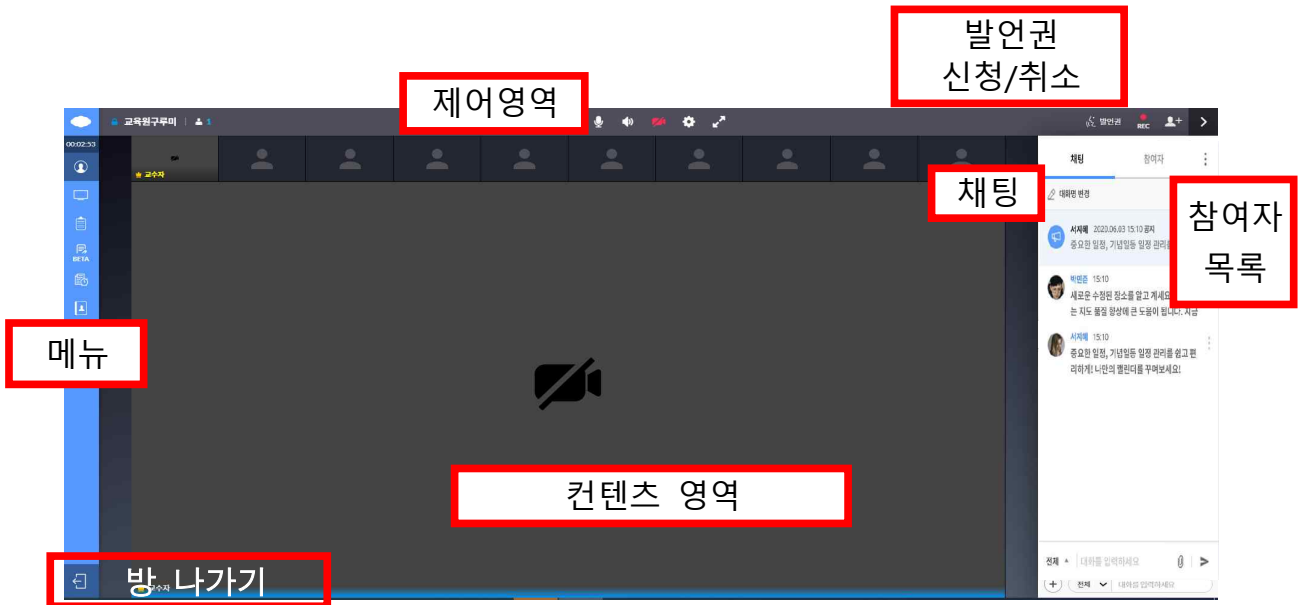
발언권
신청/취소

제어영역

교육원구루미 | 1

00:02:53

BETA

교수자

발언권

REC

채팅

참여자

채팅

대화명 변경

참여자
목록

서지혜 2020.06.03 15:10 공지
중요한 일정, 기념일등 일정 관리를

박변준 15:10
새로운 수정된 장소를 알고 계세요
는 지도 품질 향상에 큰 도움이 됩니다. 지금

서지혜 15:10
중요한 일정, 기념일등 일정 관리를 쉽고 편리하게! 나만의 캘린더를 꾸며보세요!

메뉴

컨텐츠 영역

전체 대화를 입력하세요

전체 대화를 입력하세요

방 나가기

교수자